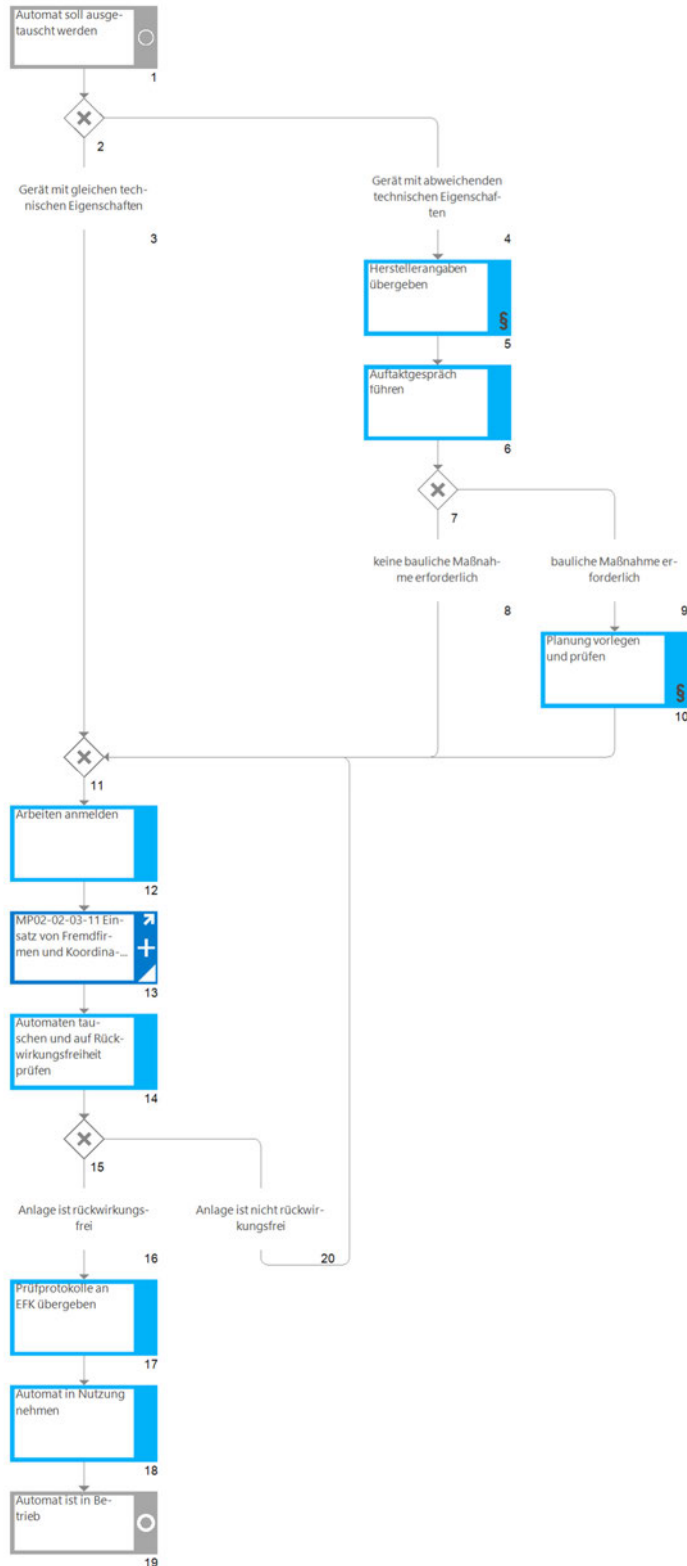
Automat soll ausgetauscht werden
1

2

Gerät mit gleichen technischen Eigenschaften
3

Gerät mit abweichenden technischen Eigenschaften
4

Herstellerangaben übergeben
§
5

Auftaktgespräch führen
6

7

keine bauliche Maßnahme erforderlich
8

bauliche Maßnahme erforderlich
9

Planung vorlegen und prüfen
§
10

11

Arbeiten anmelden
12

MP02-02-03-11 Einsatz von Fremdfirmen und Koordina-...
13

Automaten tauschen und auf Rückwirkungsfreiheit prüfen
14

15

Anlage ist rückwirkungsfrei
16

Anlage ist nicht rückwirkungsfrei
20

Prüfprotokolle an EFK übergeben
17

Automat in Nutzung nehmen
18

Automat ist in Betrieb
19